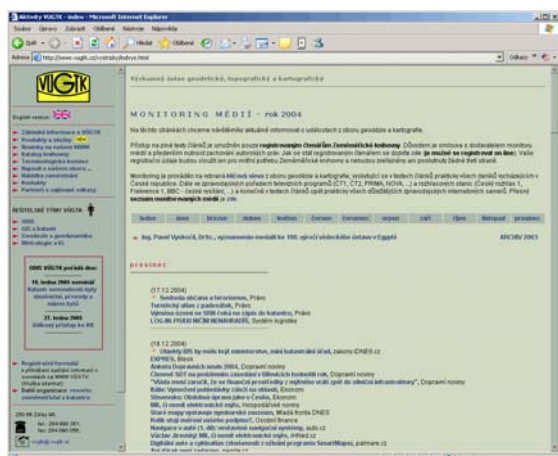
Aktivity VÚGTK - index - Microsoft Internet Explorer

Soubor Úpravy Zobrazit Oblíbené Nástroje Nápověda

Zpět Hledat Oblíbené

Adresa http://www.vugtk.cz/vystrahy/index.html

Odkazy

VÚGTK

Výzkumný ústav geodetický, topografický a kartografický

English version

Základní informace o VÚGTK
Produkty a služby
Brožury ve formátu PDF
Katalog knihovny
Terminologická komise
Reporty o vědecké práci
Nabídka zaměstnání
Kontakty
Partneři a zajímavé odkazy

ODBORNÉ TÝMY VÚGTK

VÚGTK pořádá dne:

MONITORING MÉDIÍ - rok 2004

Na těchto stránkách chceme návštěvníky aktuálně informovat o událostech z oboru geodézie a kartografie.

Přístup na plné texty článků je umožněn pouze registrovaným čtenářům Zeměměřické knihovny.

Monitoring je prováděn na internetu a v tisku z oboru geodézie a kartografie.

| leden | únor | březen | duben | květen | červen | červenec | srpen | září | říjen | listopad | prosinec |
|---|---|---|---|---|---|---|---|---|---|---|---|

Ing. Pavel Vyskočil, DrSc., vyznamenán medailí ke 100. výročí vědeckého ústavu v Egyptě ARCHIV 2003

prosinec

(17.12.2004)
Svoboda občana a terorismus, Právo
Turistický atlas z padesátek, Právo
Výměna území se SRN čeká na zápis do katastru, Právo
LOG-IN PROJEKT NIČÍM NENAHRADIL, Systém logistiky

(16.12.2004)
Objekty IDS by měly krýt ministerstvo, míní katastrální úřad, zákony iDNES.cz
EXPRES, Blesk
Anketa Dopravních novin 2004, Dopravní noviny
Čtenové SDT na postavení zasedání v Ministerstvu dopravy, Dopravní noviny
"Vláda musí zaručit, že se finanční prostředky z mýtného užijí opět do silniční infrastruktury", Dopravní noviny
Rádce Výpočetní podmínky silnic na obcích, Ekonom
Slovensko: Obhlídka úprav Jánů v Česku, Ekonom
MR, O mostě elektronické mýto, Hospodářské noviny
Staré mapy vyzrazují nynější staré pozemky, Mladá fronta DNES
Když daje měření satelitu počtuje?, Oostrni finance
Navigace v autě (1. díl): navigační systémy, auto.cz
Václav Jiránský: MR, O mostě elektronické mýto, infrast.cz
Digitální auta a cyklistika účastnícími s náhodní programů SmartMaps, palmare.cz